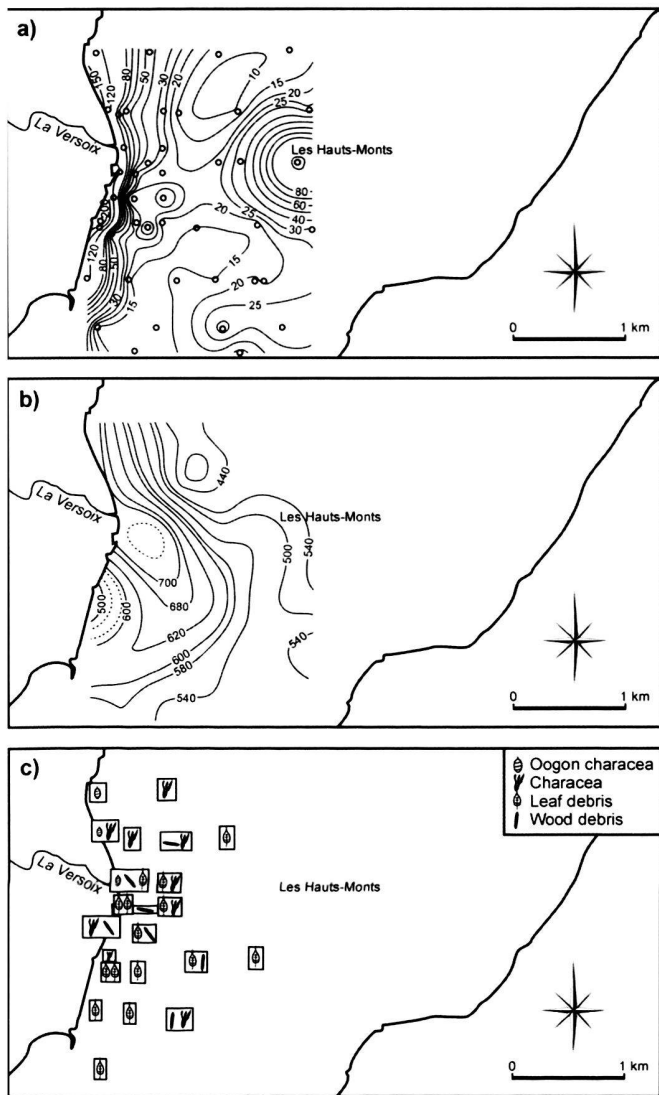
a)

La Versoix

Les Hauts-Monts

150
120
80
50
30
20
10
15
25
80
60
40
30
20
25
20
15
20
25
120
80
50
30
15

0
1 km

b)

La Versoix

Les Hauts-Monts

440
500
540
700
680
620
600
580
540
540
500
600

0
1 km

c)

Oogon characea
Characea
Leaf debris
Wood debris

La Versoix

Les Hauts-Monts

0
1 km